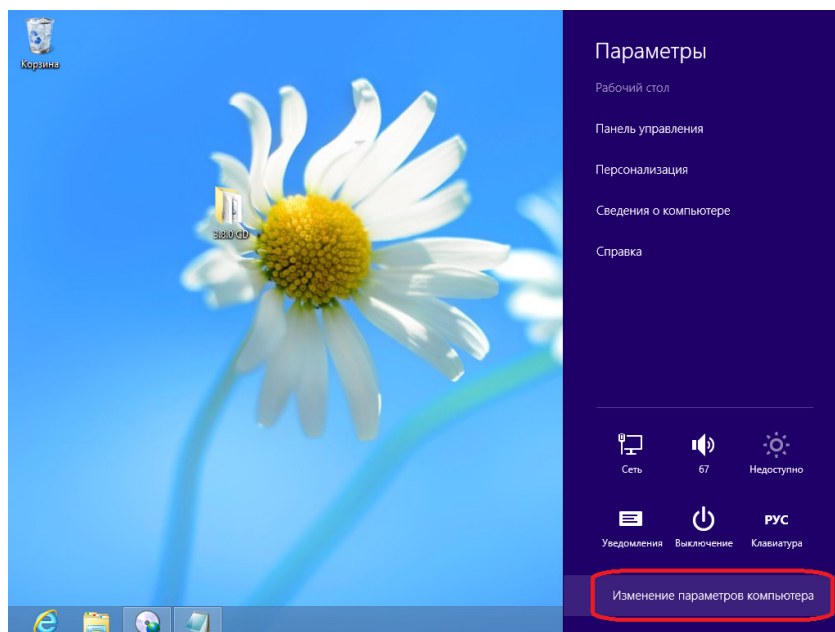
Корзина

3.8.0 CD

Параметры

Рабочий стол

Панель управления

Персонализация

Сведения о компьютере

Справка

Сеть

67

Недоступно

Уведомления

Выключение

РУС

Клавиатура

Изменение параметров компьютера